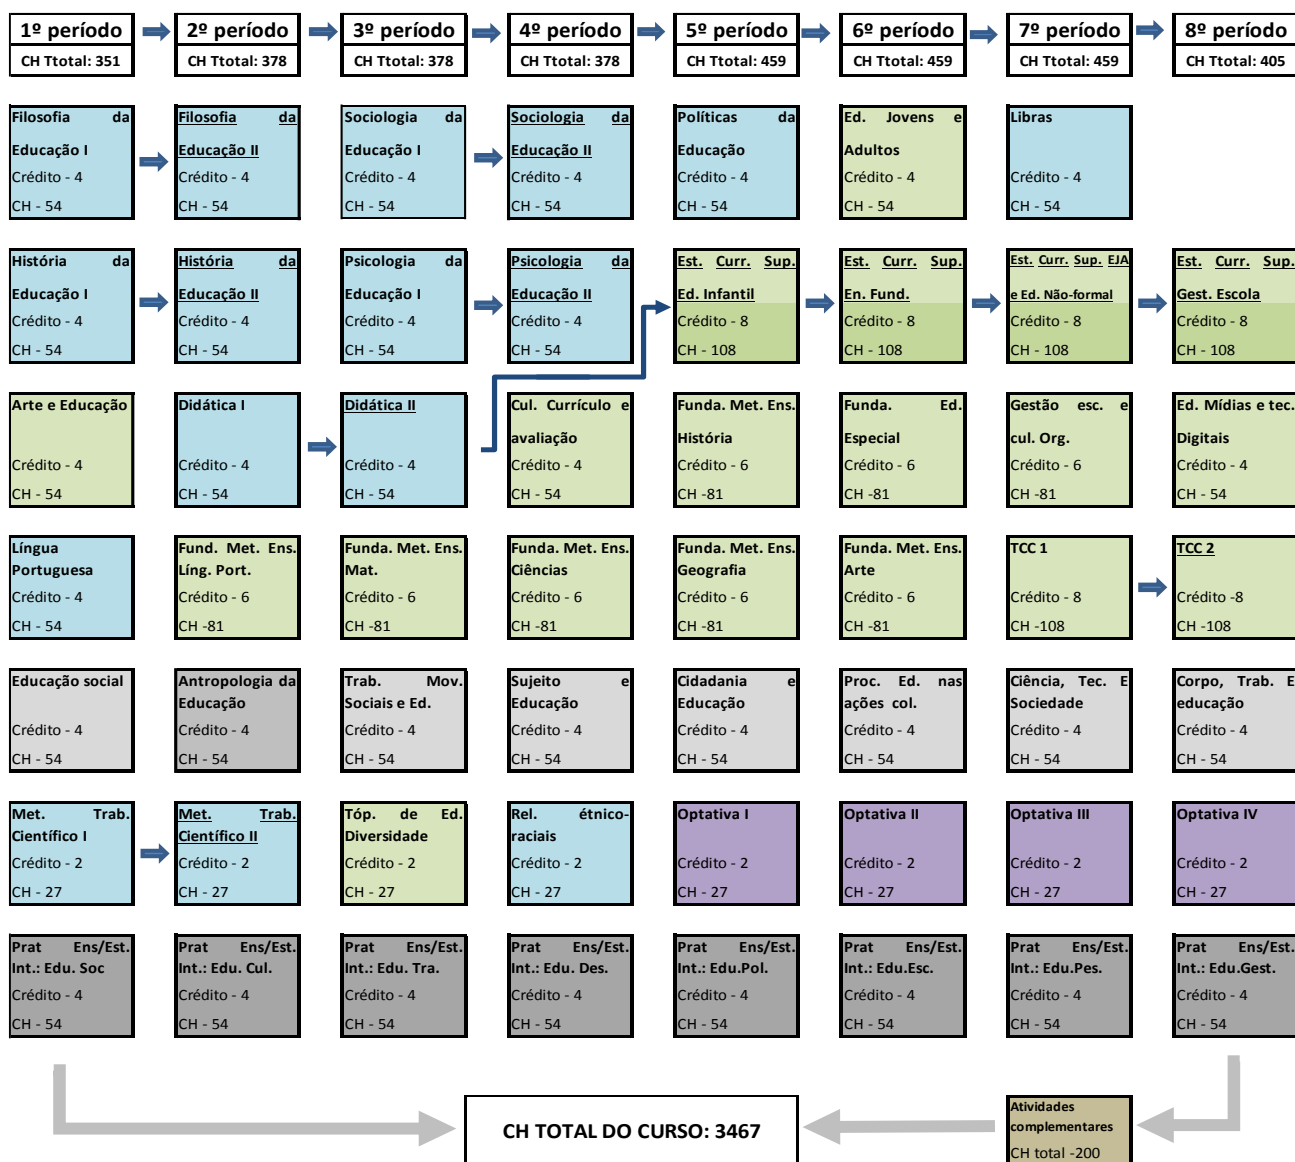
1º período
CH Ttotal: 351

2º período
CH Ttotal: 378

3º período
CH Ttotal: 378

4º período
CH Ttotal: 378

5º período
CH Ttotal: 459

6º período
CH Ttotal: 459

7º período
CH Ttotal: 459

8º período
CH Ttotal: 405

Filosofia da Educação I
Crédito - 4
CH - 54

Filosofia da Educação II
Crédito - 4
CH - 54

Sociologia da Educação I
Crédito - 4
CH - 54

Sociologia da Educação II
Crédito - 4
CH - 54

Políticas da Educação
Crédito - 4
CH - 54

Ed. Jovens e Adultos
Crédito - 4
CH - 54

Libras
Crédito - 4
CH - 54

História da Educação I
Crédito - 4
CH - 54

História da Educação II
Crédito - 4
CH - 54

Psicologia da Educação I
Crédito - 4
CH - 54

Psicologia da Educação II
Crédito - 4
CH - 54

Est. Curr. Sup. Ed. Infantil
Crédito - 8
CH - 108

Est. Curr. Sup. En. Fund.
Crédito - 8
CH - 108

Est. Curr. Sup. EJA e Ed. Não-formal
Crédito - 8
CH - 108

Est. Curr. Sup. Gest. Escola
Crédito - 8
CH - 108

Arte e Educação
Crédito - 4
CH - 54

Didática I
Crédito - 4
CH - 54

Didática II
Crédito - 4
CH - 54

Cul. Currículo e avaliação
Crédito - 4
CH - 54

Funda. Met. Ens. História
Crédito - 6
CH -81

Funda. Ed. Especial
Crédito - 6
CH -81

Gestão esc. e cul. Org.
Crédito - 6
CH -81

Ed. Mídias e tec. Digitais
Crédito - 4
CH - 54

Língua Portuguesa
Crédito - 4
CH - 54

Fund. Met. Ens. Líng. Port.
Crédito - 6
CH -81

Funda. Met. Ens. Mat.
Crédito - 6
CH -81

Funda. Met. Ens. Ciências
Crédito - 6
CH -81

Funda. Met. Ens. Geografia
Crédito - 6
CH -81

Funda. Met. Ens. Arte
Crédito - 6
CH -81

TCC 1
Crédito - 8
CH -108

TCC 2
Crédito -8
CH -108

Educação social
Crédito - 4
CH - 54

Antropologia da Educação
Crédito - 4
CH - 54

Trab. Mov. Sociais e Ed.
Crédito - 4
CH - 54

Sujeito e Educação
Crédito - 4
CH - 54

Cidadania e Educação
Crédito - 4
CH - 54

Proc. Ed. nas ações col.
Crédito - 4
CH - 54

Ciência, Tec. E Sociedade
Crédito - 4
CH - 54

Corpo, Trab. E educação
Crédito - 4
CH - 54

Met. Trab. Científico I
Crédito - 2
CH - 27

Met. Trab. Científico II
Crédito - 2
CH - 27

Tóp. de Ed. Diversidade
Crédito - 2
CH - 27

Rel. étnico-raciais
Crédito - 2
CH - 27

Optativa I
Crédito - 2
CH - 27

Optativa II
Crédito - 2
CH - 27

Optativa III
Crédito - 2
CH - 27

Optativa IV
Crédito - 2
CH - 27

Prat Ens/Est. Int.: Edu. Soc
Crédito - 4
CH - 54

Prat Ens/Est. Int.: Edu. Cul.
Crédito - 4
CH - 54

Prat Ens/Est. Int.: Edu. Tra.
Crédito - 4
CH - 54

Prat Ens/Est. Int.: Edu. Des.
Crédito - 4
CH - 54

Prat Ens/Est. Int.: Edu.Pol.
Crédito - 4
CH - 54

Prat Ens/Est. Int.: Edu.Esc.
Crédito - 4
CH - 54

Prat Ens/Est. Int.: Edu.Pes.
Crédito - 4
CH - 54

Prat Ens/Est. Int.: Edu.Gest.
Crédito - 4
CH - 54

CH TOTAL DO CURSO: 3467

Atividades complementares
CH total -200